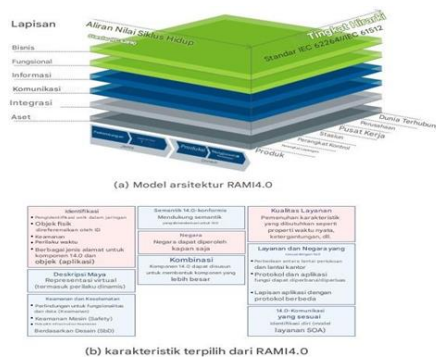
Lapisan

Aliran Nilai Siklus Hidup

Tingkat Hierarki

Bisnis

Fungsional

Standar IEC 62264//IEC 61512

Informasi

Komunikasi

Integrasi

Aset

Dunia Terhubung

Perusahaan

Pusat Kerja

Stasiun

Perangkat Kontrol

Produk

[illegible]

(a) Model arsitektur RAMI4.0

Identifikasi
• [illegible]
• Objek fisik diferensiasikan oleh ID
• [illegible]
• Perilaku waktu
• Berbagai jenis alamat untuk komponen 14.0 dan objek (aplikasi)

Deskripsi Maya
Representasi virtual (termasuk perilaku dinamis)

Keamanan dan Keselamatan
• Perlindungan untuk fungsionalitas dan data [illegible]
• Keamanan Mesin (Safety)
• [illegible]
Berdasarkan Desain (SbD)

Semantik 14.0-konforms
Mendukung semantik
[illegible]

Negara
Negara dapat diperoleh kapan saja

Kombinasi
Komponen 14.0 dapat disusun untuk membentuk komponen yang lebih besar

Kualitas Layanan
Pemenuhan karakteristik yang dibutuhkan seperti properti waktu nyata, ketergantungan

Layanan dan Negara yang
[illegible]
• Perbedaan antara lantai perbaikan dan lantai kantor
• Protokol dan aplikasi
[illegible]
• Lapisan aplikasi dengan protokol berbeda

14.0-Komunikasi yang sesuai
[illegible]
layanan SOA)

(b) karakteristik terpilih dari RAMI4.0